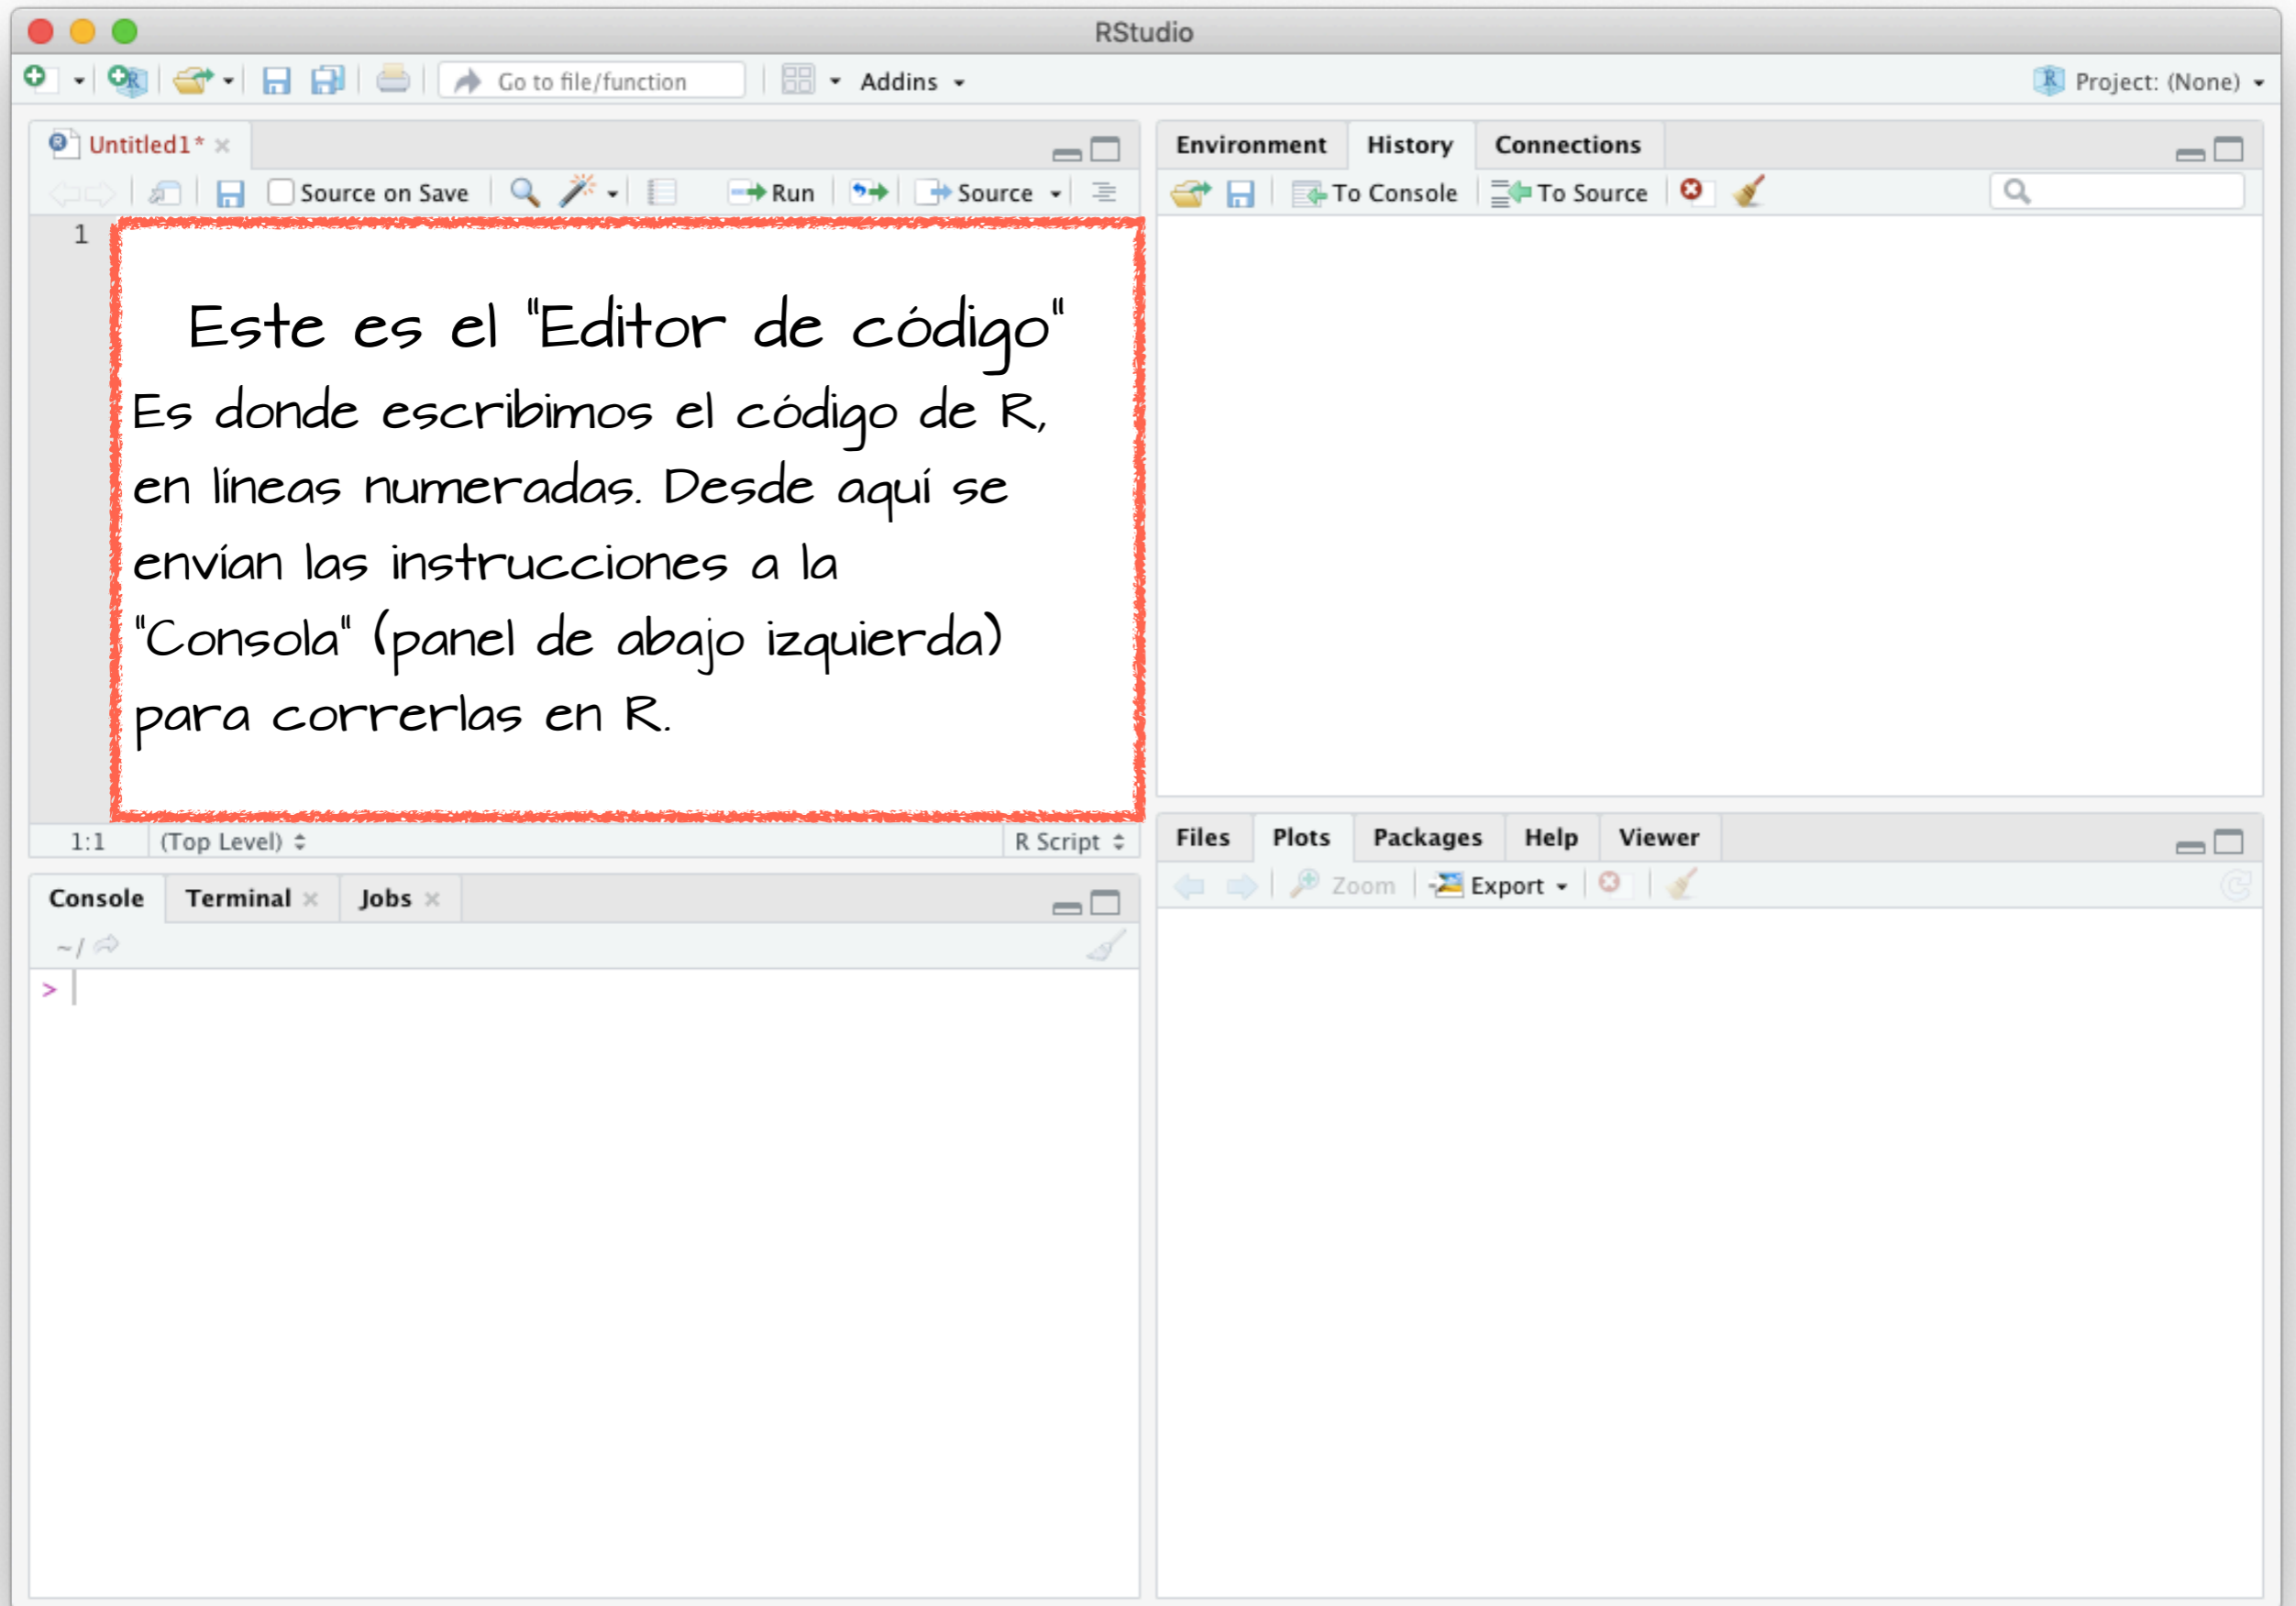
RStudio

Go to file/function
Addins
Project: (None)

Untitled1*
Source on Save
Run
Source

1

Este es el "Editor de código"
Es donde escribimos el código de R, en líneas numeradas. Desde aquí se envían las instrucciones a la "Consola" (panel de abajo izquierda) para correrlas en R.

1:1
(Top Level)
R Script

Environment
History
Connections
To Console
To Source

Files
Plots
Packages
Help
Viewer
Zoom
Export

Console
Terminal
Jobs
~/
>